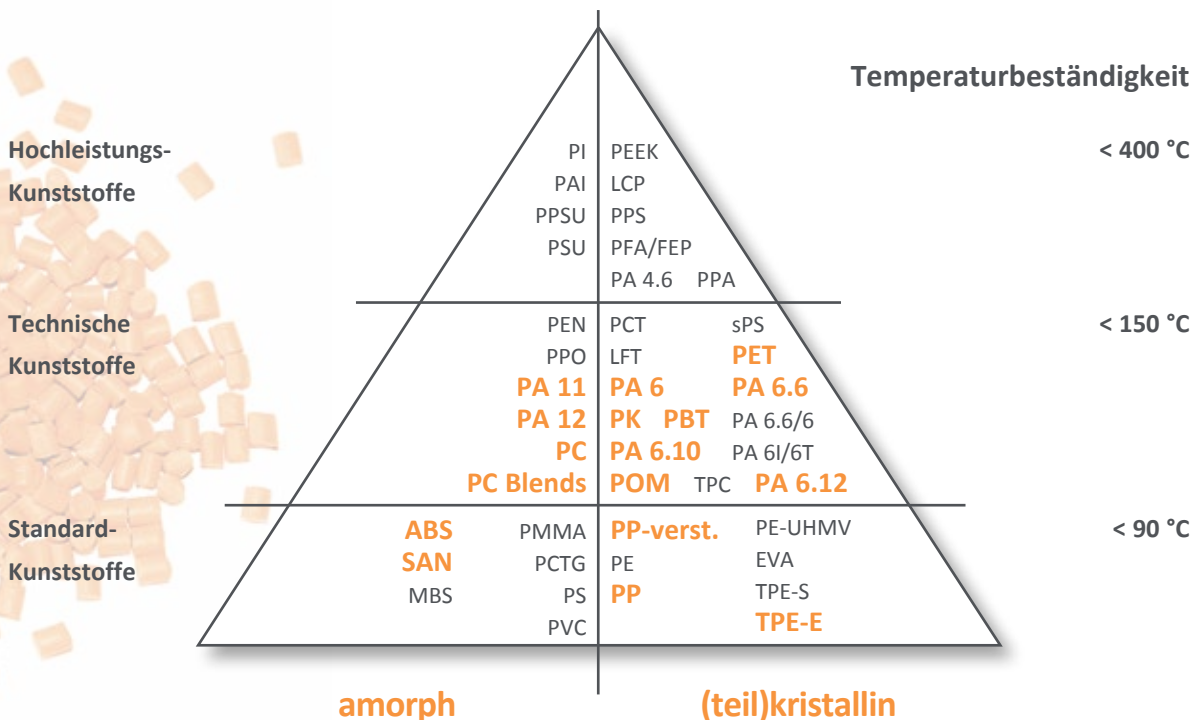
Temperaturbeständigkeit

Hochleistungs-Kunststoffe

< 400 °C

PI
PAI
PPSU
PSU

PEEK
LCP
PPS
PFA/FEP
PA 4.6 PPA

Technische Kunststoffe

< 150 °C

PEN
PPO
PA 11
PA 12
PC
PC Blends

PCT sPS
LFT PET
PA 6 PA 6.6
PK PBT PA 6.6/6
PA 6.10 PA 6I/6T
POM TPC PA 6.12

Standard-Kunststoffe

< 90 °C

ABS PMMA
SAN PCTG
MBS PS
PVC

PP-verst. PE-UHMV
PE EVA
PP TPE-S
TPE-E

amorph

(teil)kristallin